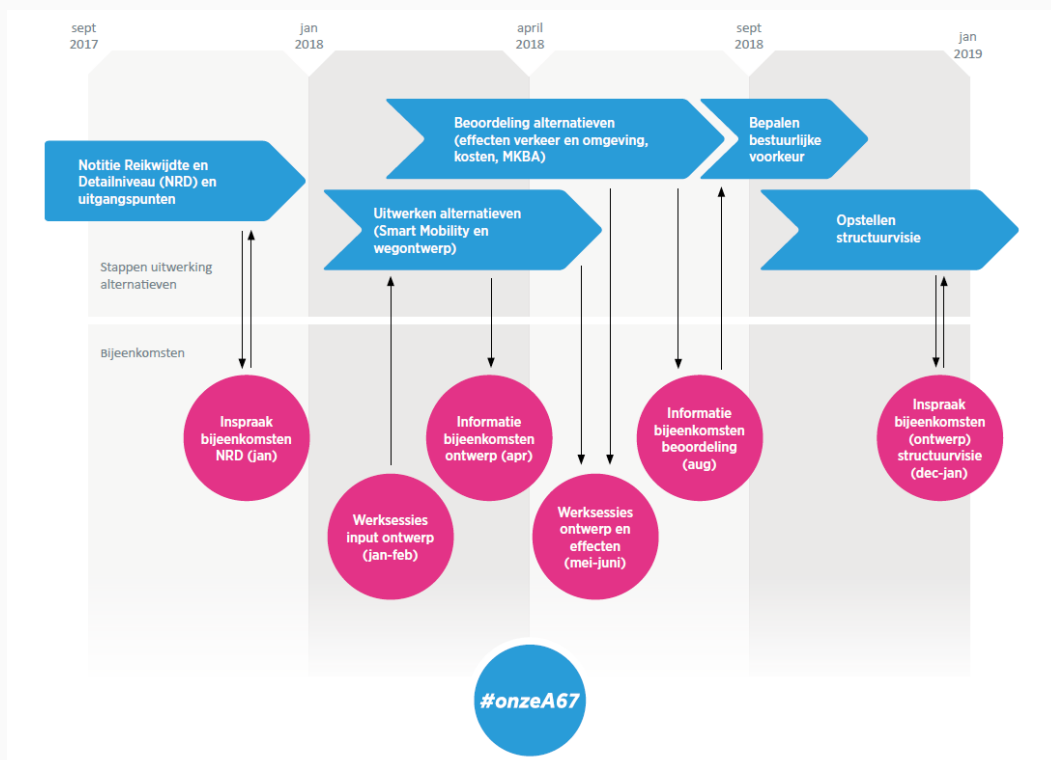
sept 2017

jan 2018

april 2018

sept 2018

jan 2019

Notitie Reikwijdte en Detailniveau (NRD) en uitgangspunten

Beoordeling alternatieven (effecten verkeer en omgeving, kosten, MKBA)

Bepalen bestuurlijke voorkeur

Uitwerken alternatieven (Smart Mobility en wegontwerp)

Opstellen structuurvisie

Stappen uitwerking alternatieven

Bijeenkomsten

Inspraak bijeenkomsten NRD (jan)

Werksessies input ontwerp (jan-feb)

Informatie bijeenkomsten ontwerp (apr)

Werksessies ontwerp en effecten (mei-juni)

Informatie bijeenkomsten beoordeling (aug)

Inspraak bijeenkomsten (ontwerp) structuurvisie (dec-jan)

#onzeA67